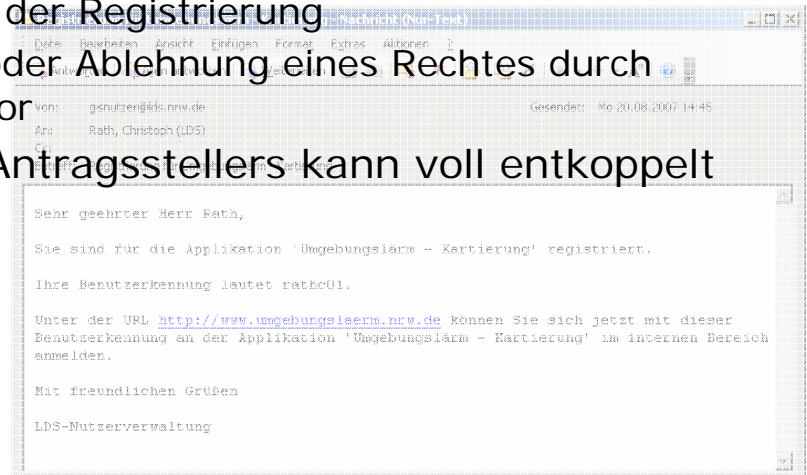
der Registrierung
der Ablehnung eines Rechtes durch
or
Antragsstellers kann voll entkoppelt

Datei Bearbeiten Ansicht Einfügen Format Extras Aktionen ?

Von: gsnutzen@lds.nrw.de Gesendet: Mo 20.08.2007 14:45
An: Rath, Christoph (LDS)
Cc:

Sehr geehrter Herr Rath,

Sie sind für die Applikation 'Umgebungslärm - Kartierung' registriert.

Ihre Benutzerkennung lautet rathc01.

Unter der URL http://www.umgebungslaerm.nrw.de können Sie sich jetzt mit dieser Benutzerkennung an der Applikation 'Umgebungslärm - Kartierung' im internen Bereich anmelden.

Mit freundlichen Grüßen

LDS-Nutzerverwaltung